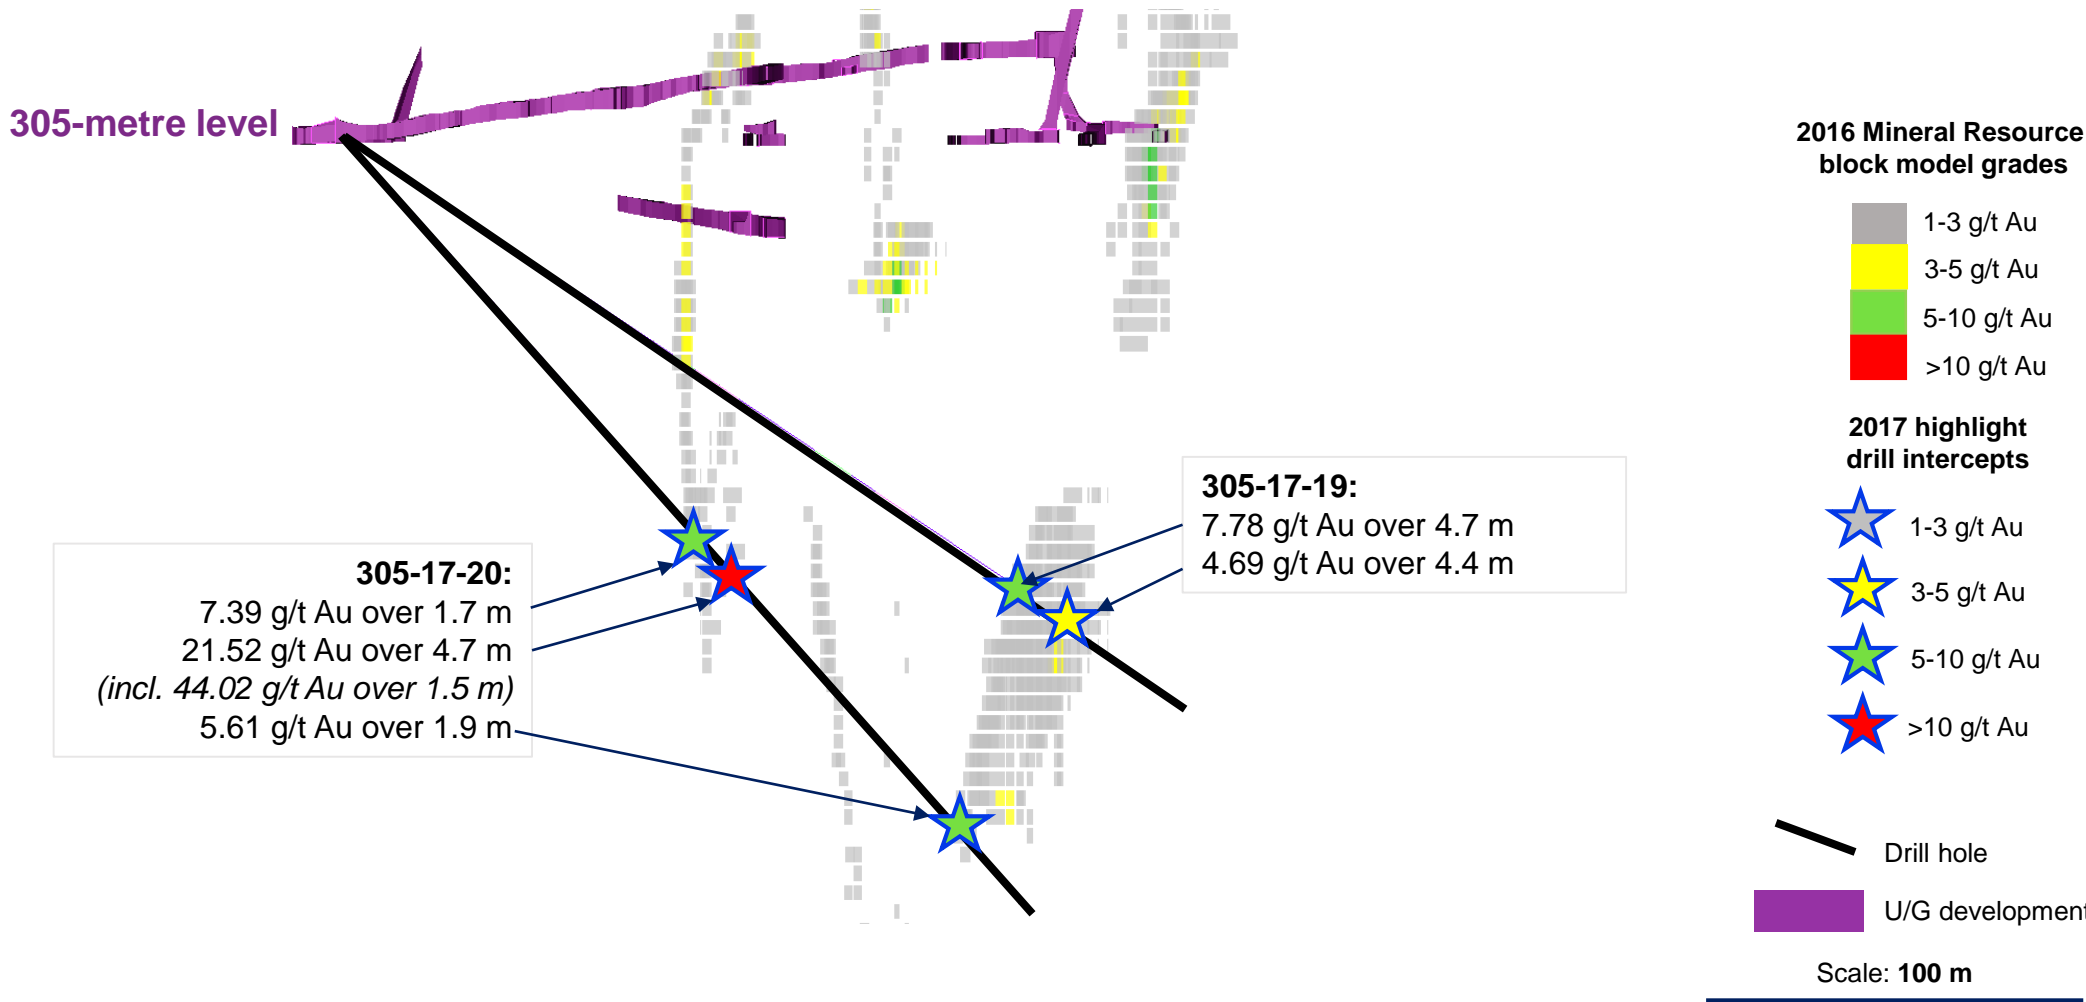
305-metre level

2016 Mineral Resource block model grades

1-3 g/t Au
3-5 g/t Au
5-10 g/t Au
>10 g/t Au

2017 highlight drill intercepts

1-3 g/t Au
3-5 g/t Au
5-10 g/t Au
>10 g/t Au

305-17-19:
7.78 g/t Au over 4.7 m
4.69 g/t Au over 4.4 m

305-17-20:
7.39 g/t Au over 1.7 m
21.52 g/t Au over 4.7 m
(incl. 44.02 g/t Au over 1.5 m)
5.61 g/t Au over 1.9 m

Drill hole
U/G development

Scale: 100 m